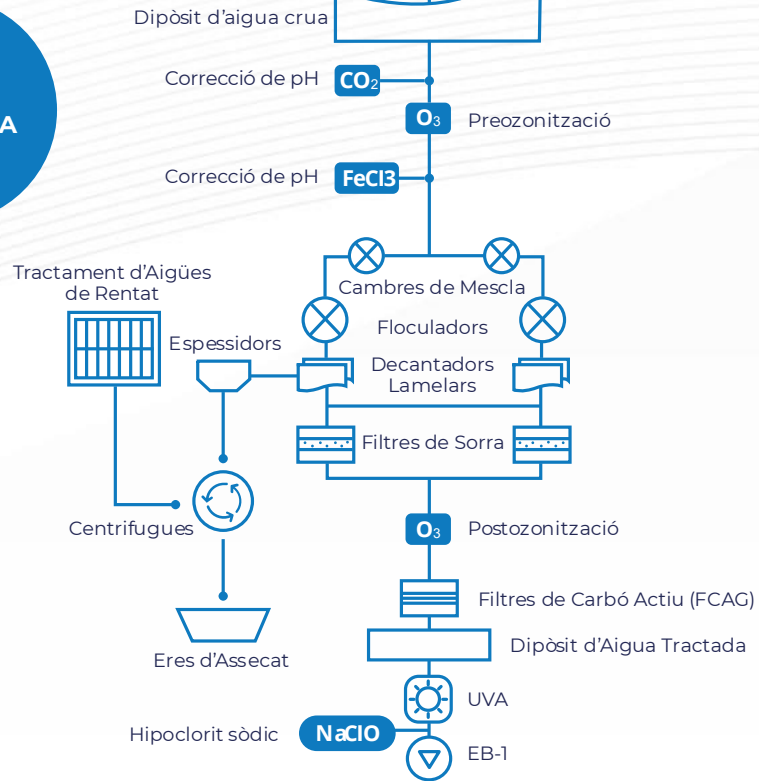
A

Dipòsit d'aigua crua

Correcció de pH $CO_2$

$O_3$ Preozonització

Correcció de pH FeCl3

Tractament d'Aigües de Rentat

Cambres de Mescla

Floculadors

Espessidors

Decantadors Lamelars

Filtres de Sorra

Centrifugues

$O_3$ Postozonització

Filtres de Carbó Actiu (FCAG)

Eres d'Assecat

Dipòsit d'Aigua Tractada

UVA

Hipoclorit sòdic NaClO

EB-1